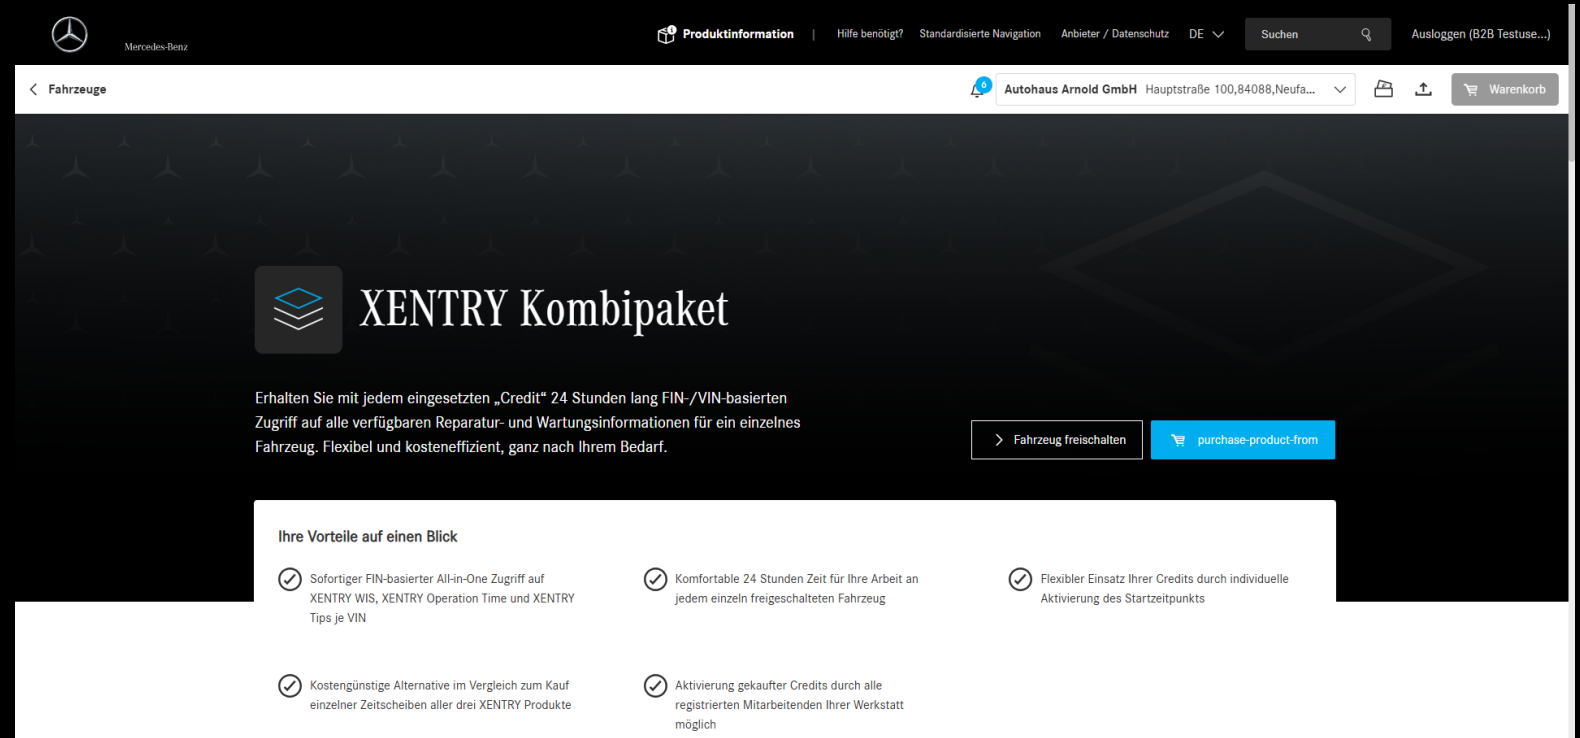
Mercedes-Benz

Produktinformation | Hilfe benötigt? Standardisierte Navigation Anbieter / Datenschutz DE Suchen Ausloggen (B2B Testuse...)

Fahrzeuge

6 Autohaus Arnold GmbH Hauptstraße 100,84088,Neufa... Warenkorb

XENTRY Kombipaket

Erhalten Sie mit jedem eingesetzten „Credit“ 24 Stunden lang FIN-/VIN-basierten Zugriff auf alle verfügbaren Reparatur- und Wartungsinformationen für ein einzelnes Fahrzeug. Flexibel und kosteneffizient, ganz nach Ihrem Bedarf.

Fahrzeug freischalten

purchase-product-from

Ihre Vorteile auf einen Blick

Sofortiger FIN-basierter All-in-One Zugriff auf XENTRY WIS, XENTRY Operation Time und XENTRY Tips je VIN

Komfortable 24 Stunden Zeit für Ihre Arbeit an jedem einzeln freigeschalteten Fahrzeug

Flexibler Einsatz Ihrer Credits durch individuelle Aktivierung des Startzeitpunkts

Kostengünstige Alternative im Vergleich zum Kauf einzelner Zeitscheiben aller drei XENTRY Produkte

Aktivierung gekaufter Credits durch alle registrierten Mitarbeitenden Ihrer Werkstatt möglich